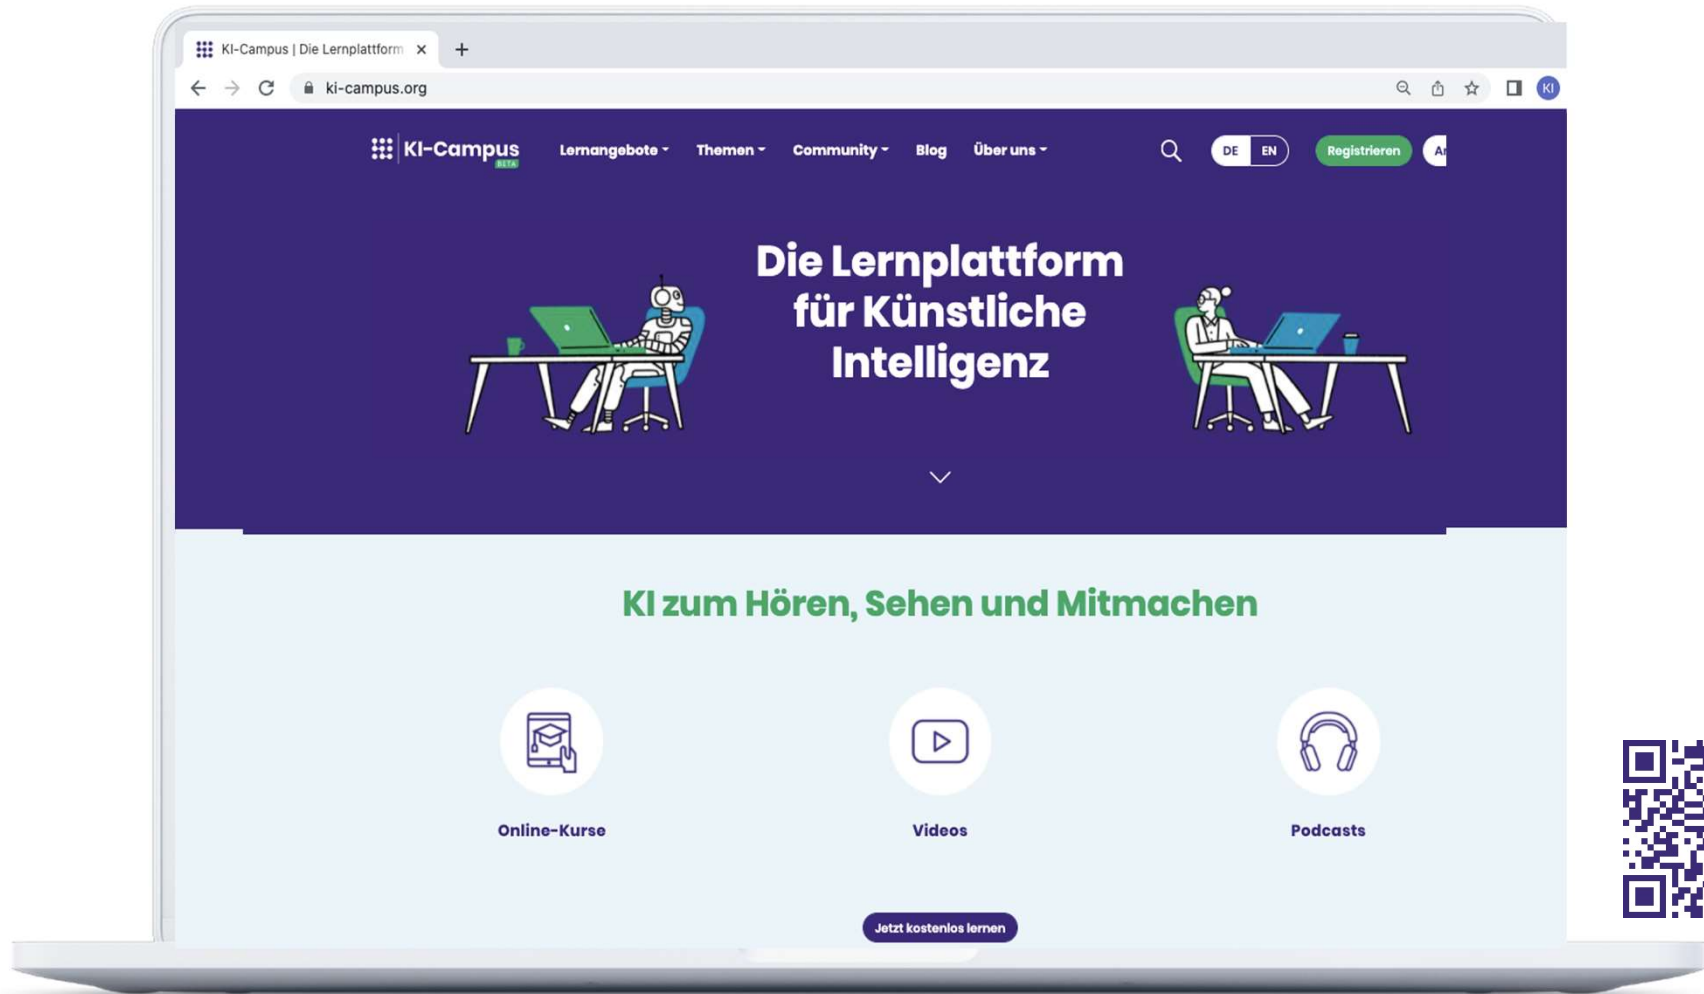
KI-Campus | Die Lernplattform ×

ki-campus.org

KI

KI-Campus BETA

Lernangebote

Themen

Community

Blog

Über uns

DE EN

Registrieren

A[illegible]

Die Lernplattform für Künstliche Intelligenz

KI zum Hören, Sehen und Mitmachen

Online-Kurse

Videos

Podcasts

Jetzt kostenlos lernen